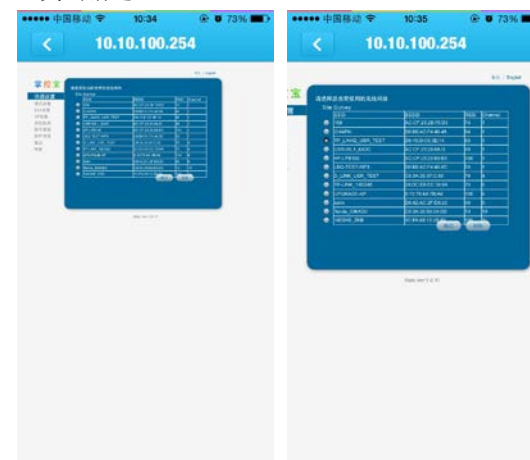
●●●●● 中国移动 10:34 73%

10.10.100.254

●●●●● 中国移动 10:35 73%

10.10.100.254

Site Survey

| SSID | BSSID | RSSI | Channel |
|---|---|---|---|
| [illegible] | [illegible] | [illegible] | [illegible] |
| TP_LINK_USR_TEST | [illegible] | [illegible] | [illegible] |
| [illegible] | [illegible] | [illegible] | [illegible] |
| USR-TEST-WIFI | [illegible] | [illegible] | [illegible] |
| 0_LINK_USR_TEST | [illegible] | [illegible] | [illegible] |
| TP-LINK_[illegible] | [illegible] | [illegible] | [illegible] |
| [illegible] | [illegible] | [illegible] | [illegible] |
| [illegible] | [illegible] | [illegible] | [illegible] |
| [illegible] | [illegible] | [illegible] | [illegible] |